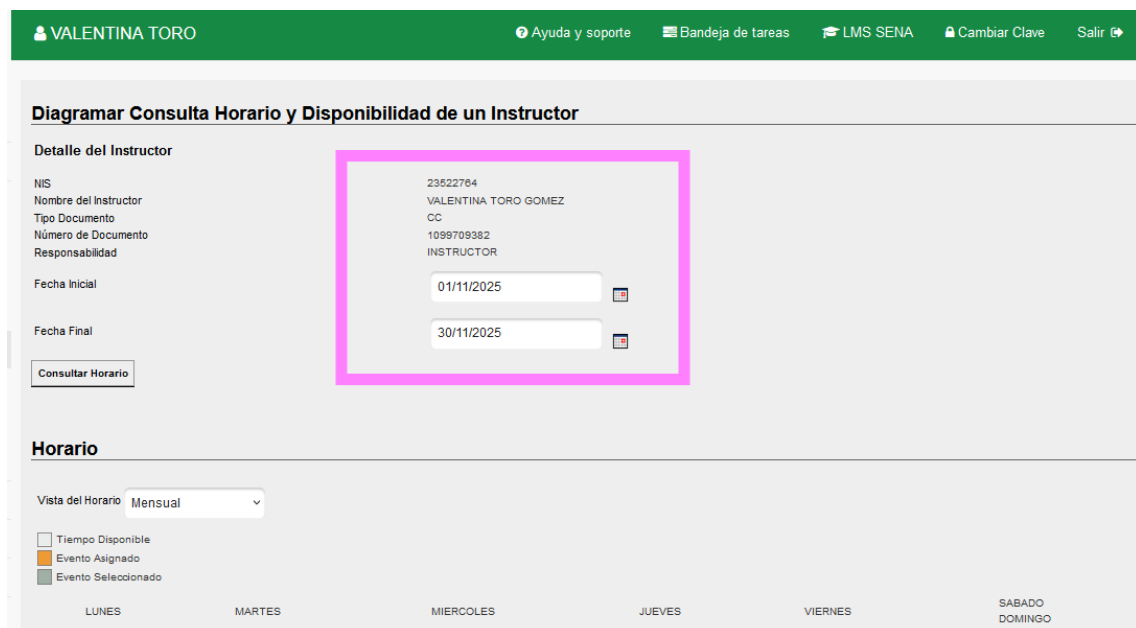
VALENTINA TORO Ayuda y soporte Bandeja de tareas LMS SENA Cambiar Clave Salir

Diagramar Consulta Horario y Disponibilidad de un Instructor

Detalle del Instructor

| | |
|---|---|
| NIS | 23522764 |
| Nombre del Instructor | VALENTINA TORO GOMEZ |
| Tipo Documento | CC |
| Número de Documento | 1099709382 |
| Responsabilidad | INSTRUCTOR |
| Fecha Inicial | 01/11/2025 |
| Fecha Final | 30/11/2025 |

Consultar Horario

Horario

Vista del Horario Mensual

Tiempo Disponible
Evento Asignado
Evento Seleccionado

| LUNES | MARTES | MIERCOLES | JUEVES | VIERNES | SABADO DOMINGO |
|---|---|---|---|---|---|